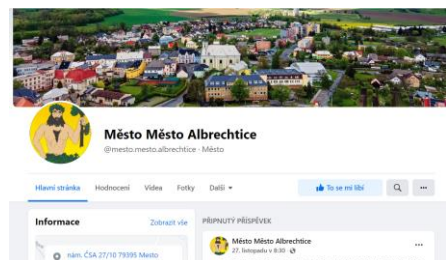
Město Město Albrechtice
@mesto.mesto.albrechtice · Město

Hlavní stránka Hodnocení Videa Fotky Další ▾

To se mi líbí

Informace Zobrazit vše

nám. ČSA 27/10 79395 Město

PŘIPNUTÝ PŘÍSPĚVEK

Město Město Albrechtice
27. listopadu v 8:30 ·

...